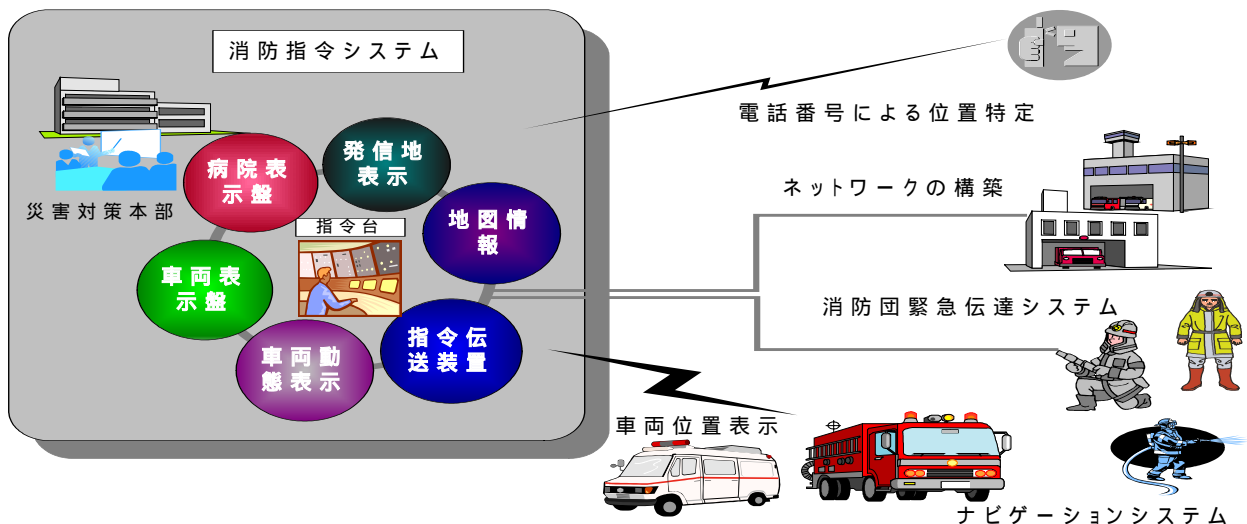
消防指令システム

災害対策本部

病院表示盤

発信地表示

地図情報

指令台

車両表示盤

車両動態表示

指令伝送装置

電話番号による位置特定

ネットワークの構築

消防団緊急伝達システム

車両位置表示

ナビゲーションシステム